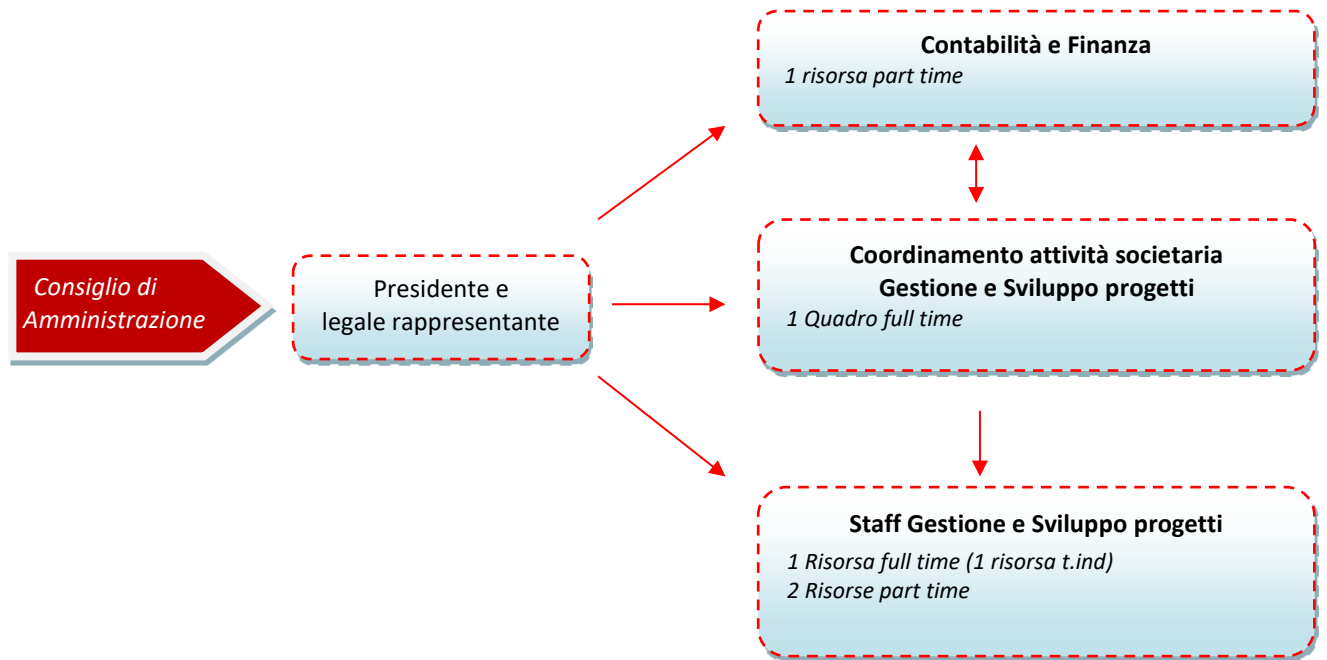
Consiglio di Amministrazione

Presidente e legale rappresentante

Contabilità e Finanza
1 risorsa part time

Coordinamento attività societaria
Gestione e Sviluppo progetti
1 Quadro full time

Staff Gestione e Sviluppo progetti
1 Risorsa full time (1 risorsa t.ind)
2 Risorse part time